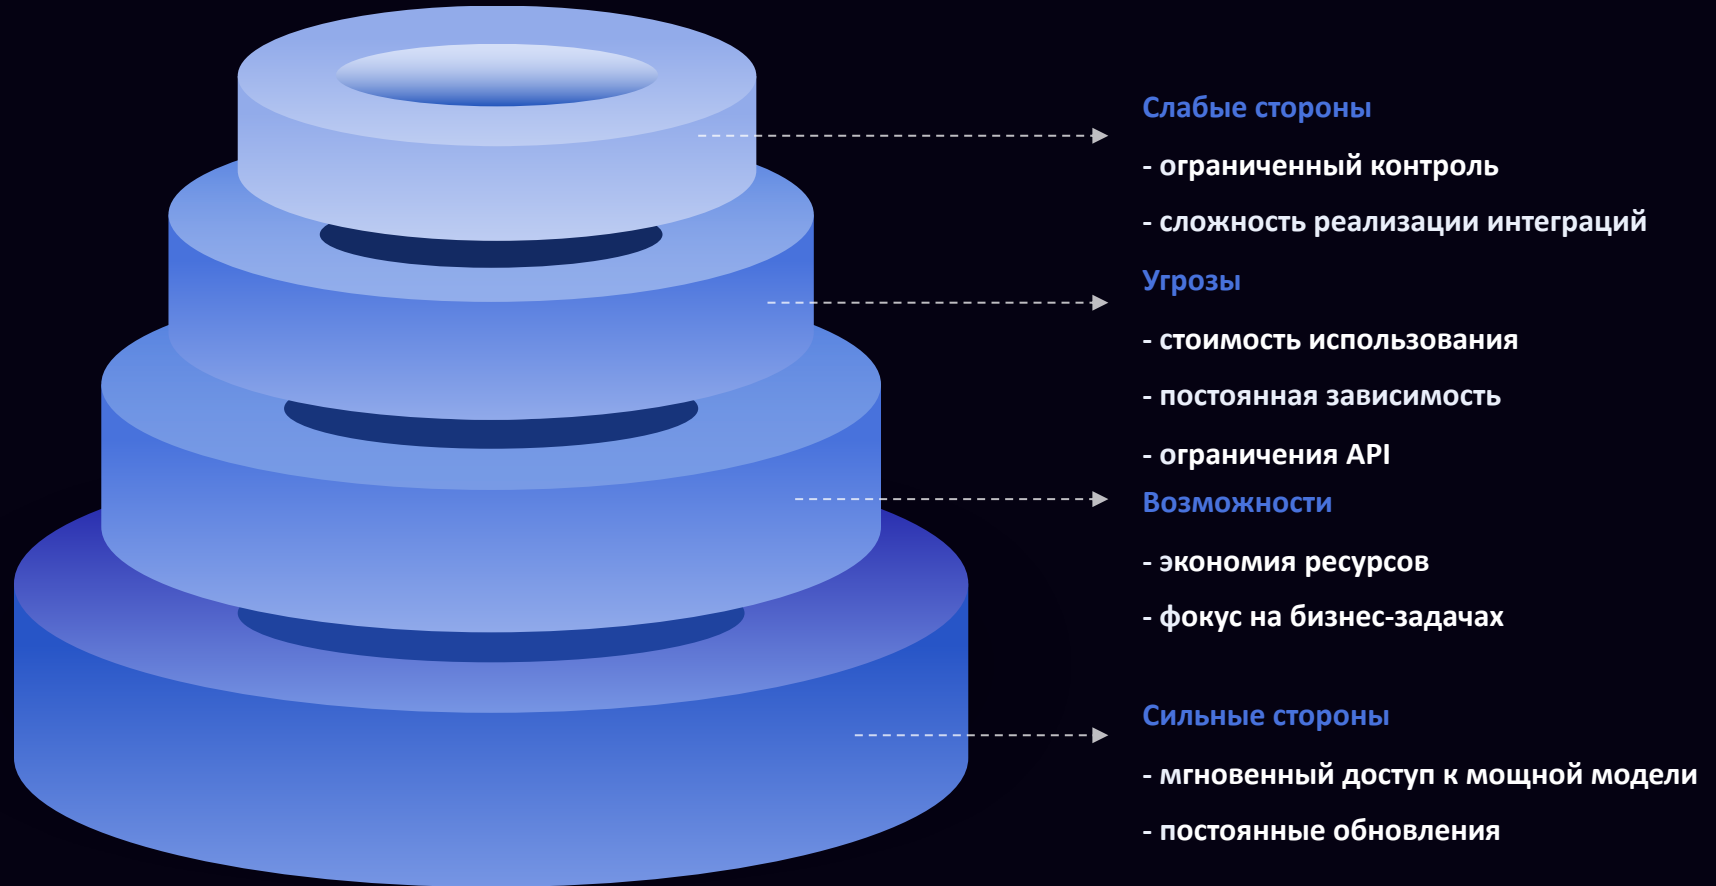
Слабые стороны

- ограниченный контроль

- сложность реализации интеграций

Угрозы

- стоимость использования

- постоянная зависимость

- ограничения API

Возможности

- экономия ресурсов

- фокус на бизнес-задачах

Сильные стороны

- мгновенный доступ к мощной модели

- постоянные обновления